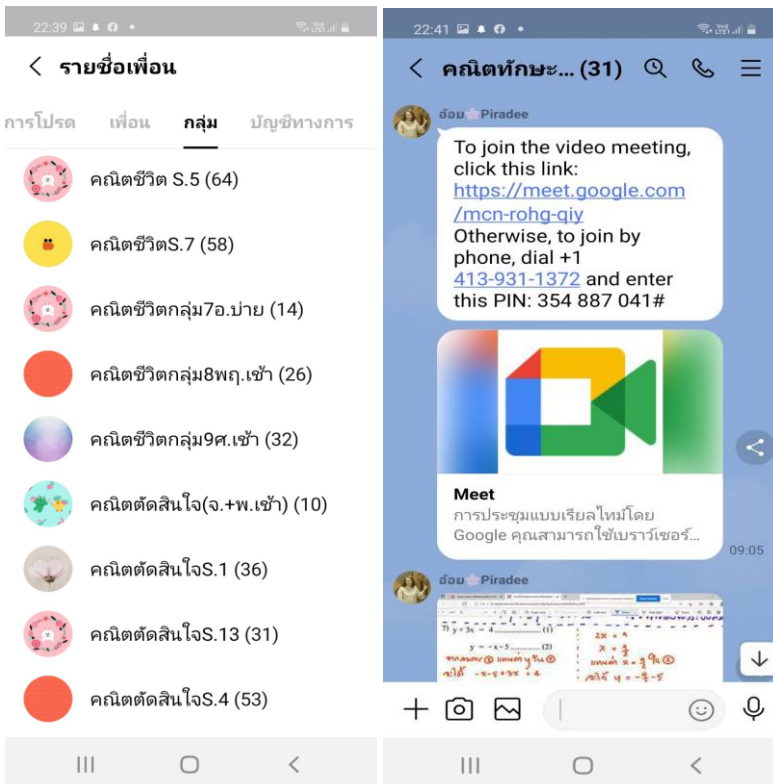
22:39

< รายชื่อเพื่อน

การโปรด เพื่อน กลุ่ม บัญชีทางการ

คณิตชีวิต S.5 (64)

คณิตชีวิตS.7 (58)

คณิตชีวิตกลุ่ม7อ.บ่าย (14)

คณิตชีวิตกลุ่ม8พฤ.เช้า (26)

คณิตชีวิตกลุ่ม9ศ.เช้า (32)

คณิตตัดสินใจ(จ.+พ.เช้า) (10)

คณิตตัดสินใจS.1 (36)

คณิตตัดสินใจS.13 (31)

คณิตตัดสินใจS.4 (53)

22:41

< คณิตทักษะ... (31)

อ้อย Piradee

To join the video meeting, click this link: https://meet.google.com/mcn-rohg-qiy Otherwise, to join by phone, dial +1 413-931-1372 and enter this PIN: 354 887 041#

Meet
การประชุมแบบเรียลไทม์โดย Google คุณสามารถใช้เบราว์เซอร์...

09:05

อ้อย Piradee

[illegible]